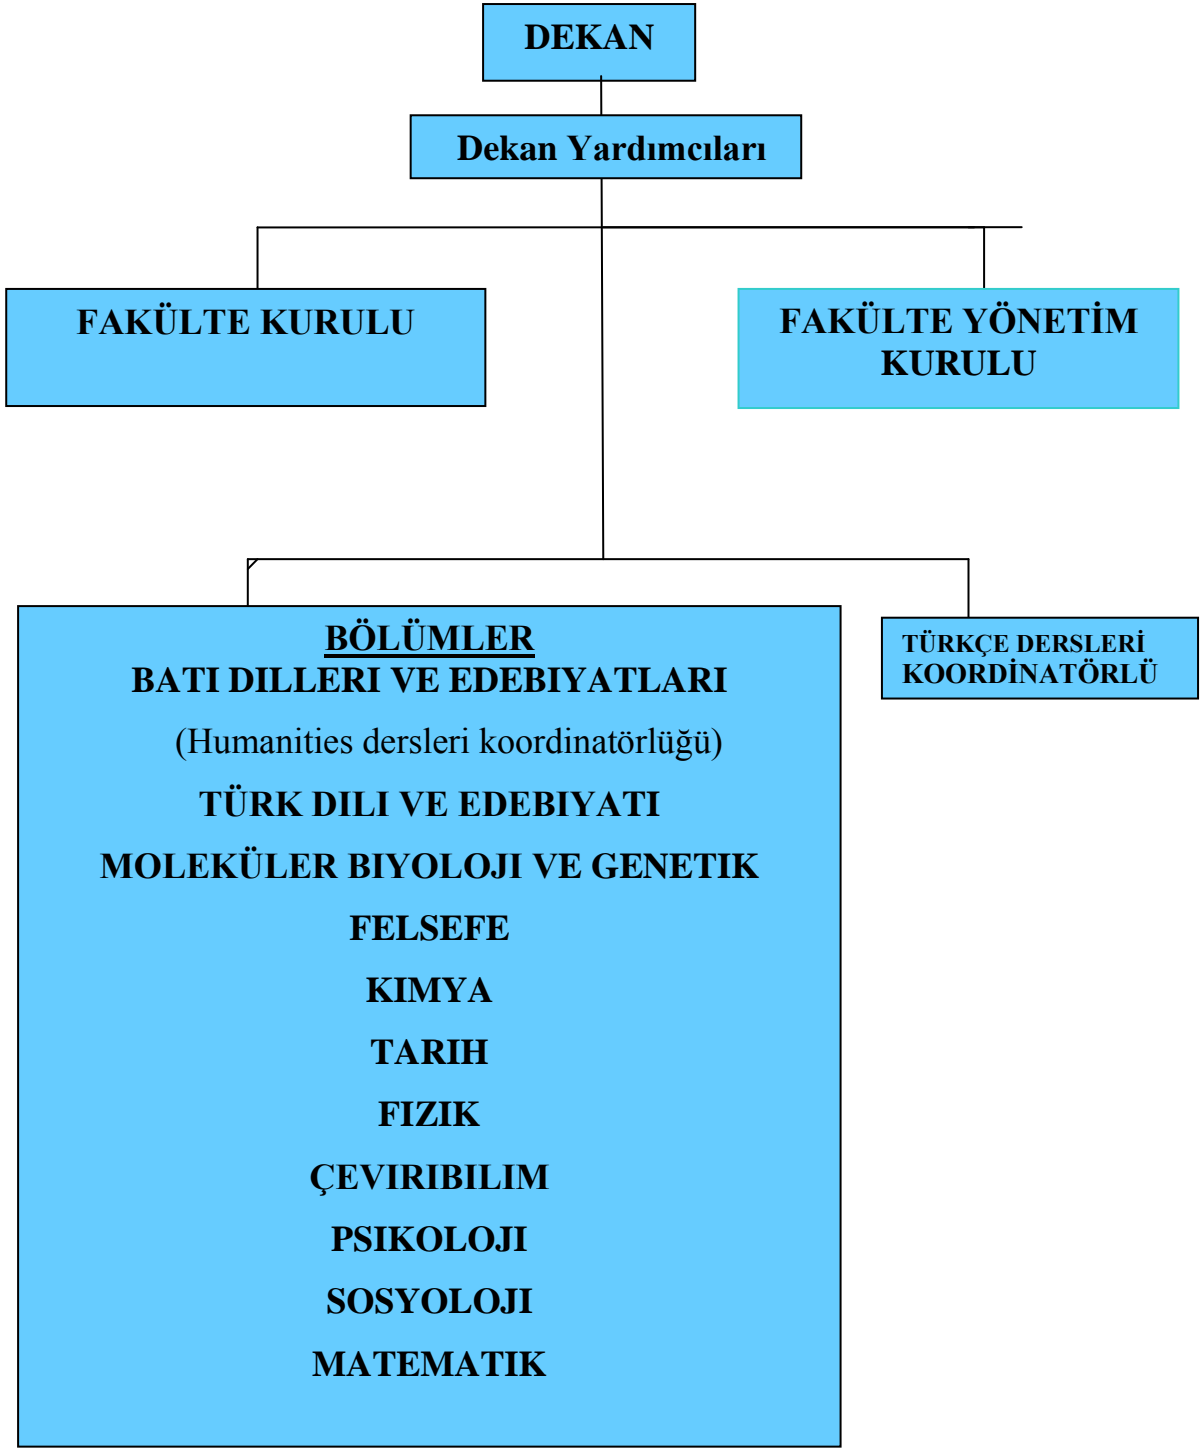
DEKAN

Dekan Yardımcıları

FAKÜLTE KURULU

FAKÜLTE YÖNETİM KURULU

BÖLÜMLER
BATI DILLERI VE EDEBIYATLARI
(Humanities dersleri koordinatörlüğü)
TÜRK DILI VE EDEBIYATI
MOLEKÜLER BIYOLOJI VE GENETIK
FELSEFE
KIMYA
TARIH
FIZIK
ÇEVIRIBILIM
PSIKOLOJI
SOSYOLOJI
MATEMATIK

TÜRKÇE DERSLERİ KOORDİNATÖRLÜ